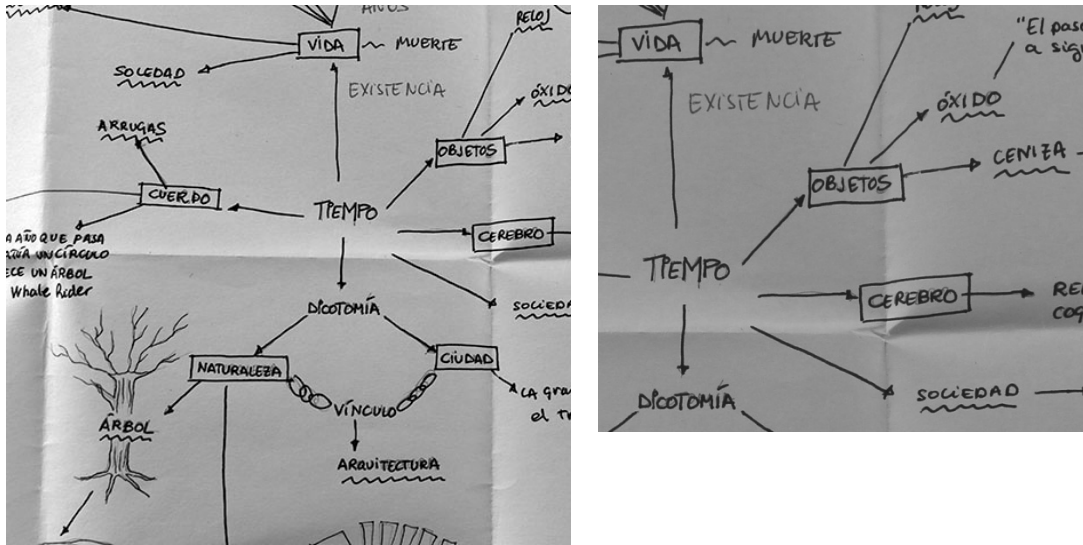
AÑOS
RELOJ
VIDA ~ MUERTE
SOLEDAD
EXISTENCIA
ÓXIDO
ARRUGAS
OBJETOS
CUERPO
TIEMPO
A AÑO QUE PASA
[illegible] UN CÍRCULO
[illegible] UN ÁRBOL
Whale Rider
CEREBRO
SOCIEDAD
DICOTOMÍA
NATURALEZA
CIUDAD
VÍNCULO
LA gra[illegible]
el T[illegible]
ÁRBOL
ARQUITECTURA

VIDA ~ MUERTE
"El pas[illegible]
a sig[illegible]
EXISTENCIA
ÓXIDO
OBJETOS
CENIZA
TIEMPO
CEREBRO
RE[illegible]
co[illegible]
DICOTOMÍA
SOCIEDAD